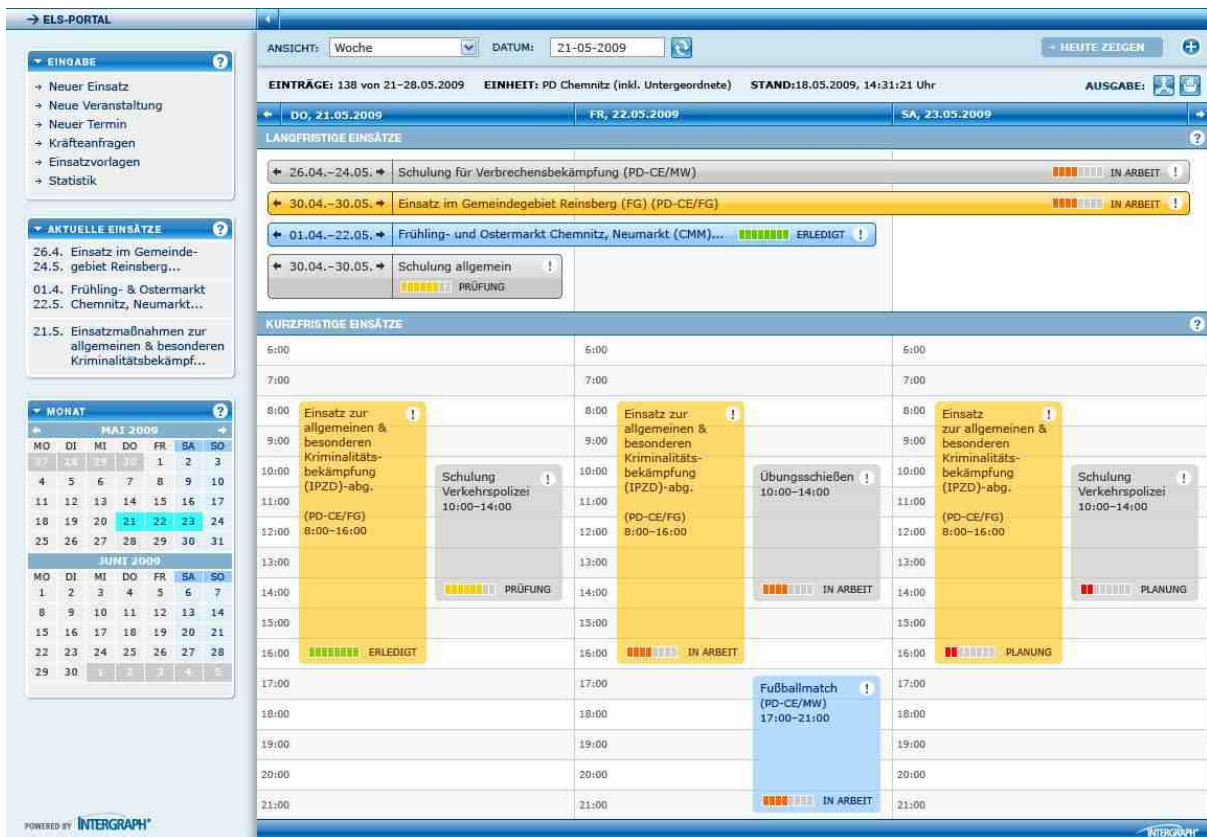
→ ELS-PORTAL

▼ EINGABE ?
→ Neuer Einsatz
→ Neue Veranstaltung
→ Neuer Termin
→ Kräfteanfragen
→ Einsatzvorlagen
→ Statistik

▼ AKTUELLE EINSÄTZE ?
26.4.–24.5. Einsatz im Gemeindegebiet Reinsberg...
01.4.–22.5. Frühling- & Ostermarkt Chemnitz, Neumarkt...
21.5. Einsatzmaßnahmen zur allgemeinen & besonderen Kriminalitätsbekämpf...

▼ MONAT ?
MAI 2009

| MO | DI | MI | DO | FR | SA | SO |
|---|---|---|---|---|---|---|
| 27 | 28 | 29 | 30 | 1 | 2 | 3 |
| 4 | 5 | 6 | 7 | 8 | 9 | 10 |
| 11 | 12 | 13 | 14 | 15 | 16 | 17 |
| 18 | 19 | 20 | 21 | 22 | 23 | 24 |
| 25 | 26 | 27 | 28 | 29 | 30 | 31 |

JUNI 2009

| MO | DI | MI | DO | FR | SA | SO |
|---|---|---|---|---|---|---|
| 1 | 2 | 3 | 4 | 5 | 6 | 7 |
| 8 | 9 | 10 | 11 | 12 | 13 | 14 |
| 15 | 16 | 17 | 18 | 19 | 20 | 21 |
| 22 | 23 | 24 | 25 | 26 | 27 | 28 |
| 29 | 30 | 1 | 2 | 3 | 4 | 5 |

POWERED BY INTERGRAPH

ANSICHT: Woche DATUM: 21-05-2009 → HEUTE ZEIGEN

EINTRÄGE: 138 von 21–28.05.2009 EINHEIT: PD Chemnitz (inkl. Untergeordnete) STAND:18.05.2009, 14:31:21 Uhr AUSGABE:

DO, 21.05.2009 FR, 22.05.2009 SA, 23.05.2009

LANGFRISTIGE EINSÄTZE ?
26.04.–24.05. Schulung für Verbrechensbekämpfung (PD-CE/MW) IN ARBEIT !
30.04.–30.05. Einsatz im Gemeindegebiet Reinsberg (FG) (PD-CE/FG) IN ARBEIT !
01.04.–22.05. Frühling- und Ostermarkt Chemnitz, Neumarkt (CMM)... ERLEDIGT !
30.04.–30.05. Schulung allgemein ! PRÜFUNG

KURZFRISTIGE EINSÄTZE ?
6:00 7:00 8:00 9:00 10:00 11:00 12:00 13:00 14:00 15:00 16:00 17:00 18:00 19:00 20:00 21:00

Einsatz zur allgemeinen & besonderen Kriminalitätsbekämpfung (IPZD)-abg. (PD-CE/FG) 8:00–16:00 ERLEDIGT
Schulung Verkehrspolizei 10:00–14:00 PRÜFUNG

Einsatz zur allgemeinen & besonderen Kriminalitätsbekämpfung (IPZD)-abg. (PD-CE/FG) 8:00–16:00 IN ARBEIT
Übungsschießen 10:00–14:00 IN ARBEIT
Fußballmatch (PD-CE/MW) 17:00–21:00 IN ARBEIT

Einsatz zur allgemeinen & besonderen Kriminalitätsbekämpfung (IPZD)-abg. (PD-CE/FG) 8:00–16:00 PLANUNG
Schulung Verkehrspolizei 10:00–14:00 PLANUNG

INTERGRAPH